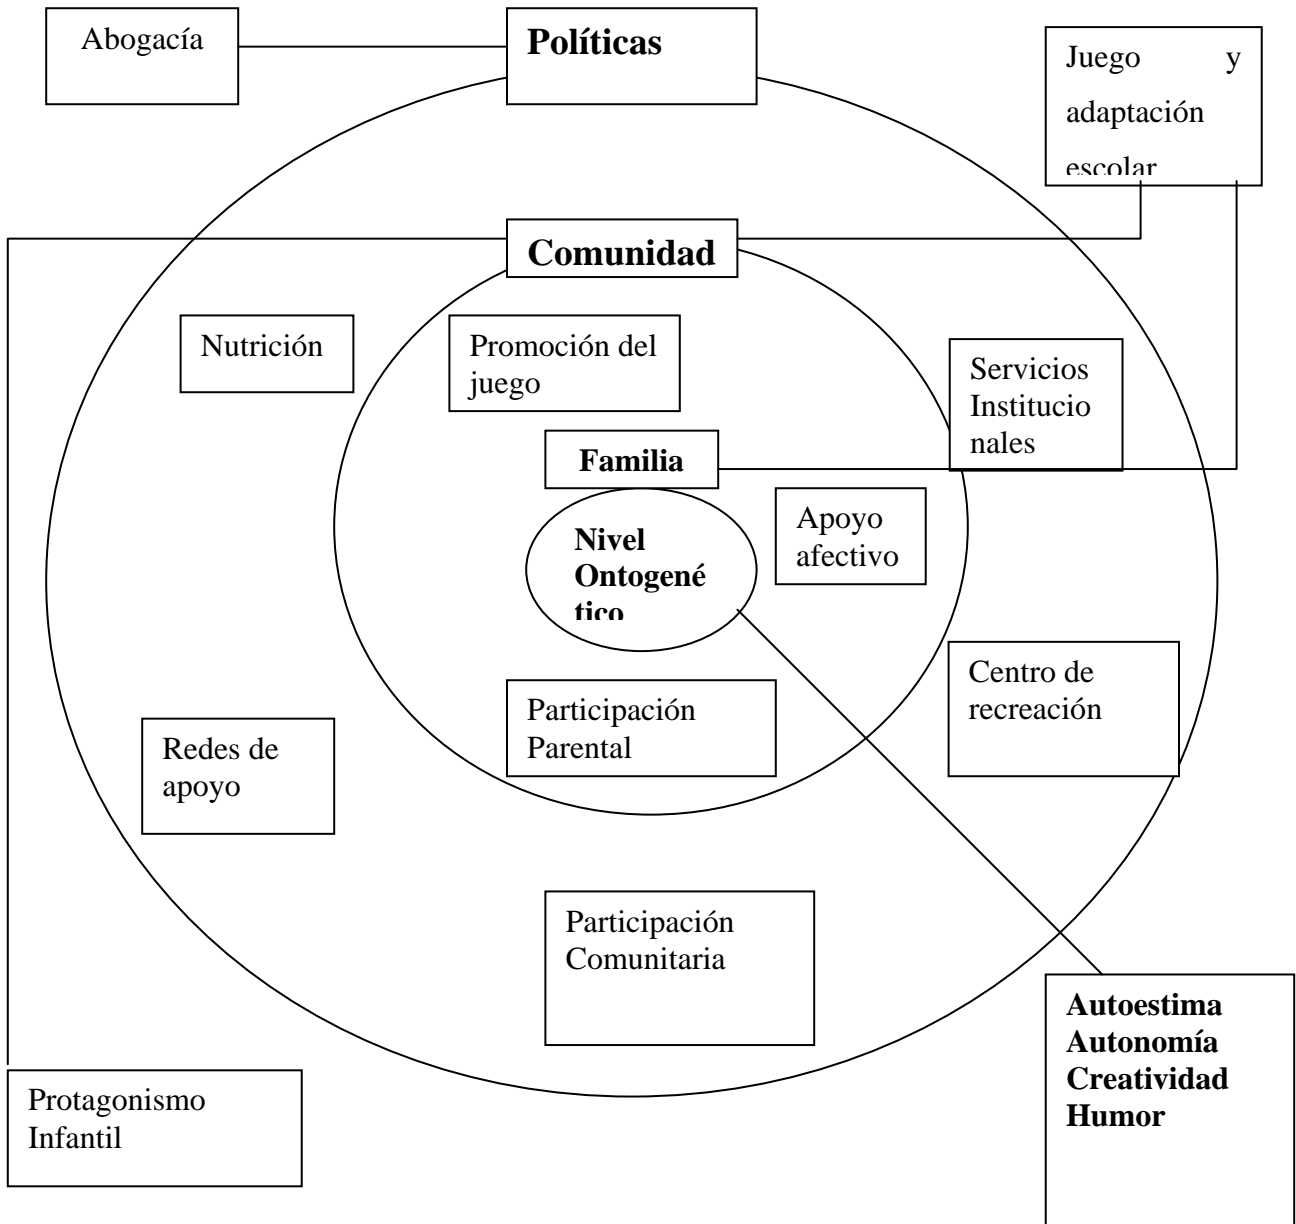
Abogacía

**Políticas**

Juego y adaptación escolar

**Comunidad**

Nutrición

Promoción del juego

Servicios Institucionales

**Familia**

**Nivel Ontogenético**

Apoyo afectivo

Centro de recreación

Participación Parental

Redes de apoyo

Participación Comunitaria

**Autoestima**
**Autonomía**
**Creatividad**
**Humor**

Protagonismo Infantil